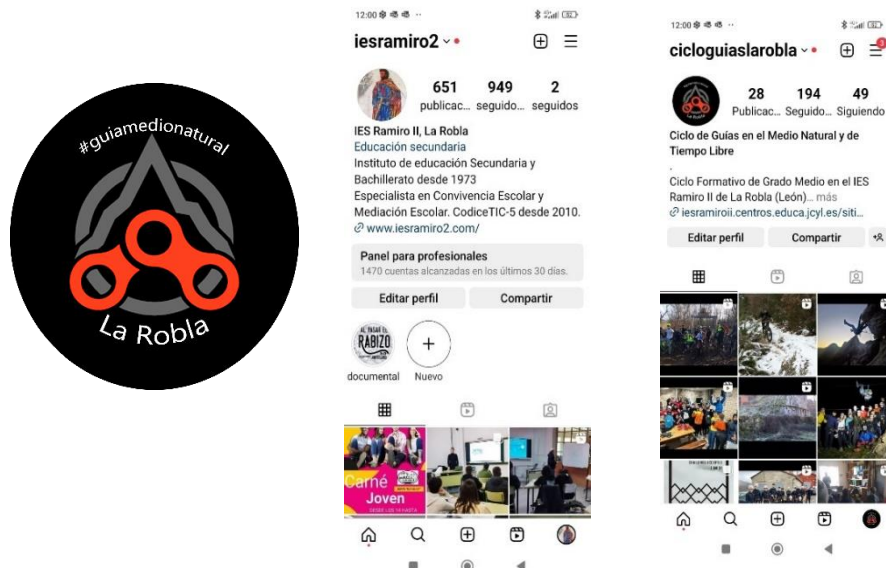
#guiamedionatural

La Robla

12:00

iesramiro2

651 publicac...
949 seguido...
2 seguidos

IES Ramiro II, La Robla
Educación secundaria
Instituto de educación Secundaria y Bachillerato desde 1973
Especialista en Convivencia Escolar y Mediación Escolar. CodiceTIC-5 desde 2010.
www.iesramiro2.com/

Panel para profesionales
1470 cuentas alcanzadas en los últimos 30 días.

Editar perfil
Compartir

RABIZO
documental
Nuevo

Carné Joven

12:00

cicloguiaslarobla

28 Publicac...
194 Seguido...
49 Siguiendo

Ciclo de Guías en el Medio Natural y de Tiempo Libre
.
Ciclo Formativo de Grado Medio en el IES Ramiro II de La Robla (León)... más
iesramiroii.centros.educa.jcyl.es/siti...

Editar perfil
Compartir